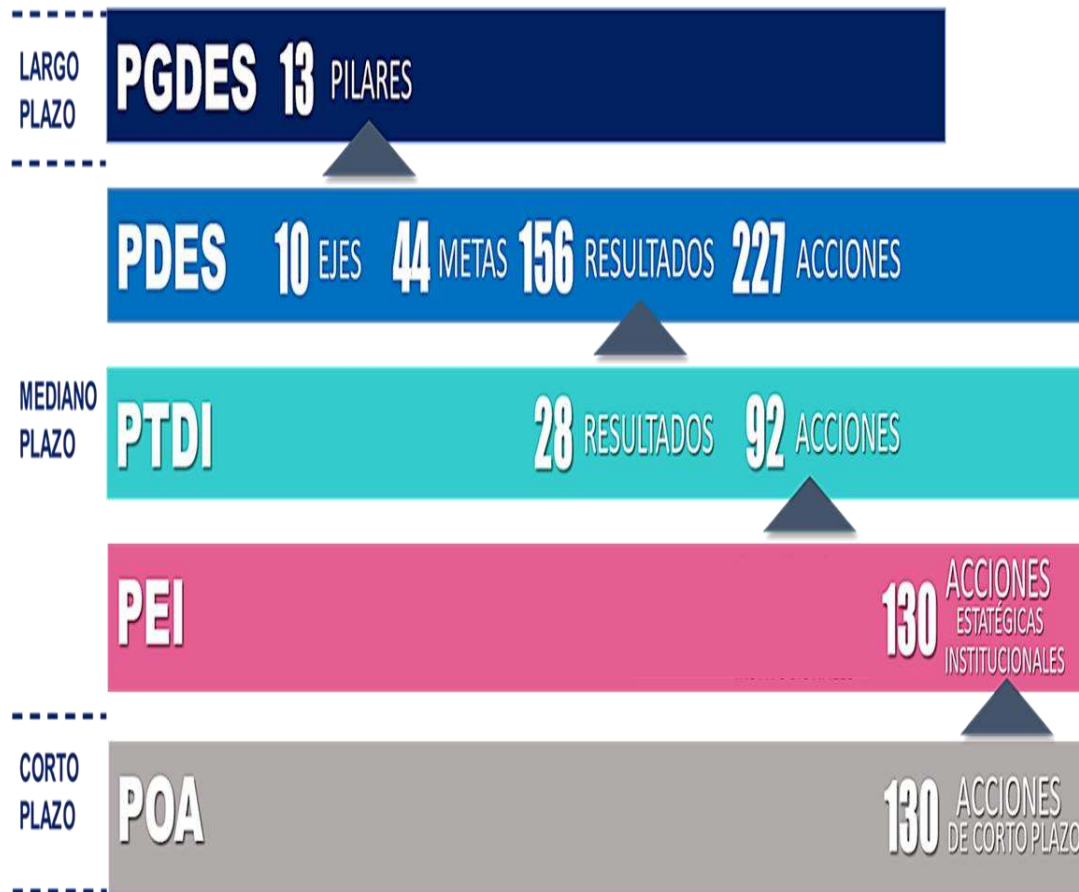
LARGO PLAZO

PGDES 13 PILARES

PDES 10 EJES 44 METAS 156 RESULTADOS 227 ACCIONES

MEDIANO PLAZO

PTDI 28 RESULTADOS 92 ACCIONES

PEI 130 ACCIONES ESTATÉGICAS INSTITUCIONALES

CORTO PLAZO

POA 130 ACCIONES DE CORTO PLAZO